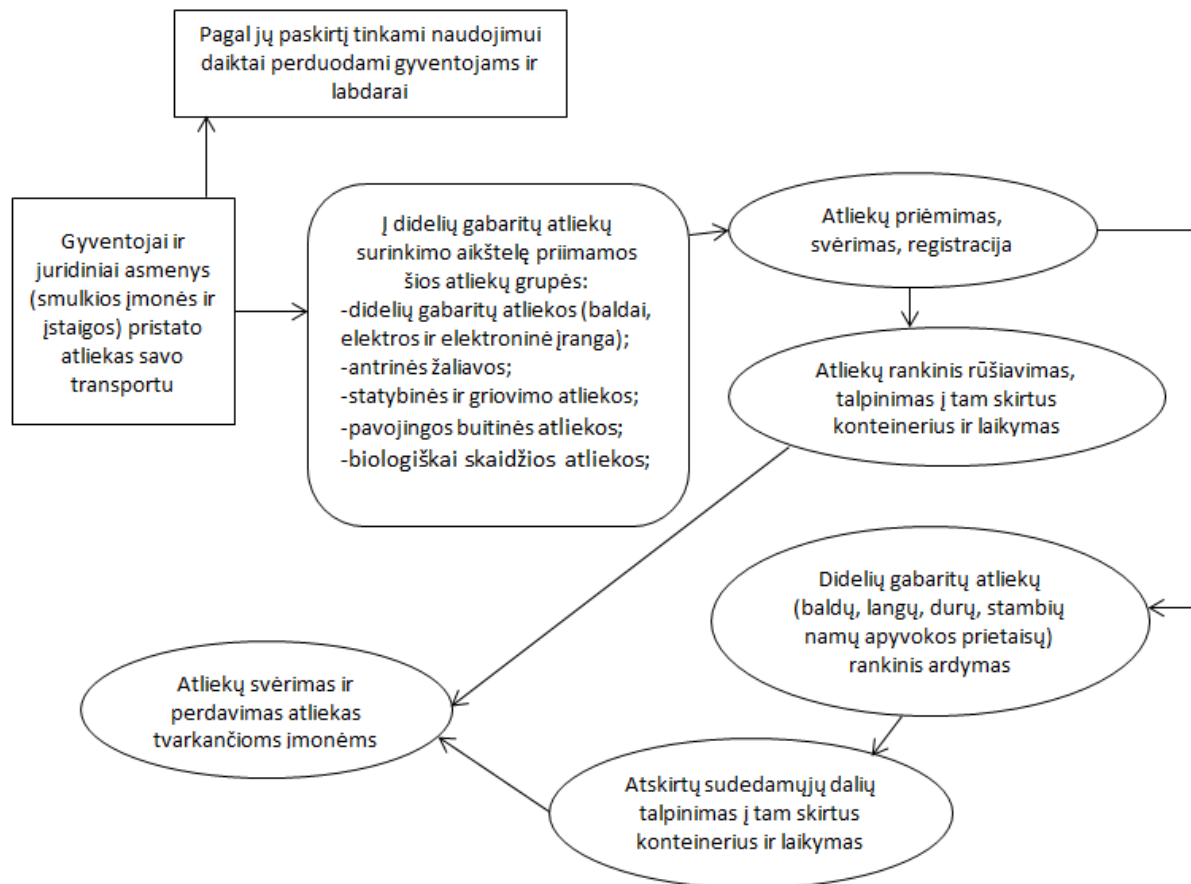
Pagal jų paskirtį tinkami naudojimui daiktai perduodami gyventojams ir labdarai

Gyventojai ir juridiniai asmenys (smulkios įmonės ir įstaigos) pristato atliekas savo transportu

Į didelių gabaritų atliekų surinkimo aikštelę priimamos šios atliekų grupės:
-didelių gabaritų atliekos (baldai, elektros ir elektroninė įranga);
-antrinės žaliavos;
-statybinės ir griovimo atliekos;
-pavojingos buitinės atliekos;
-biologiškai skaidžios atliekos;

Atliekų priėmimas, svėrimas, registracija

Atliekų rankinis rūšiavimas, talpinimas į tam skirtus konteinerius ir laikymas

Didelių gabaritų atliekų (baldų, langų, durų, stambių namų apyvokos prietaisų) rankinis ardymas

Atliekų svėrimas ir perdavimas atliekas tvarkančioms įmonėms

Atskirtų sudedamųjų dalių talpinimas į tam skirtus konteinerius ir laikymas